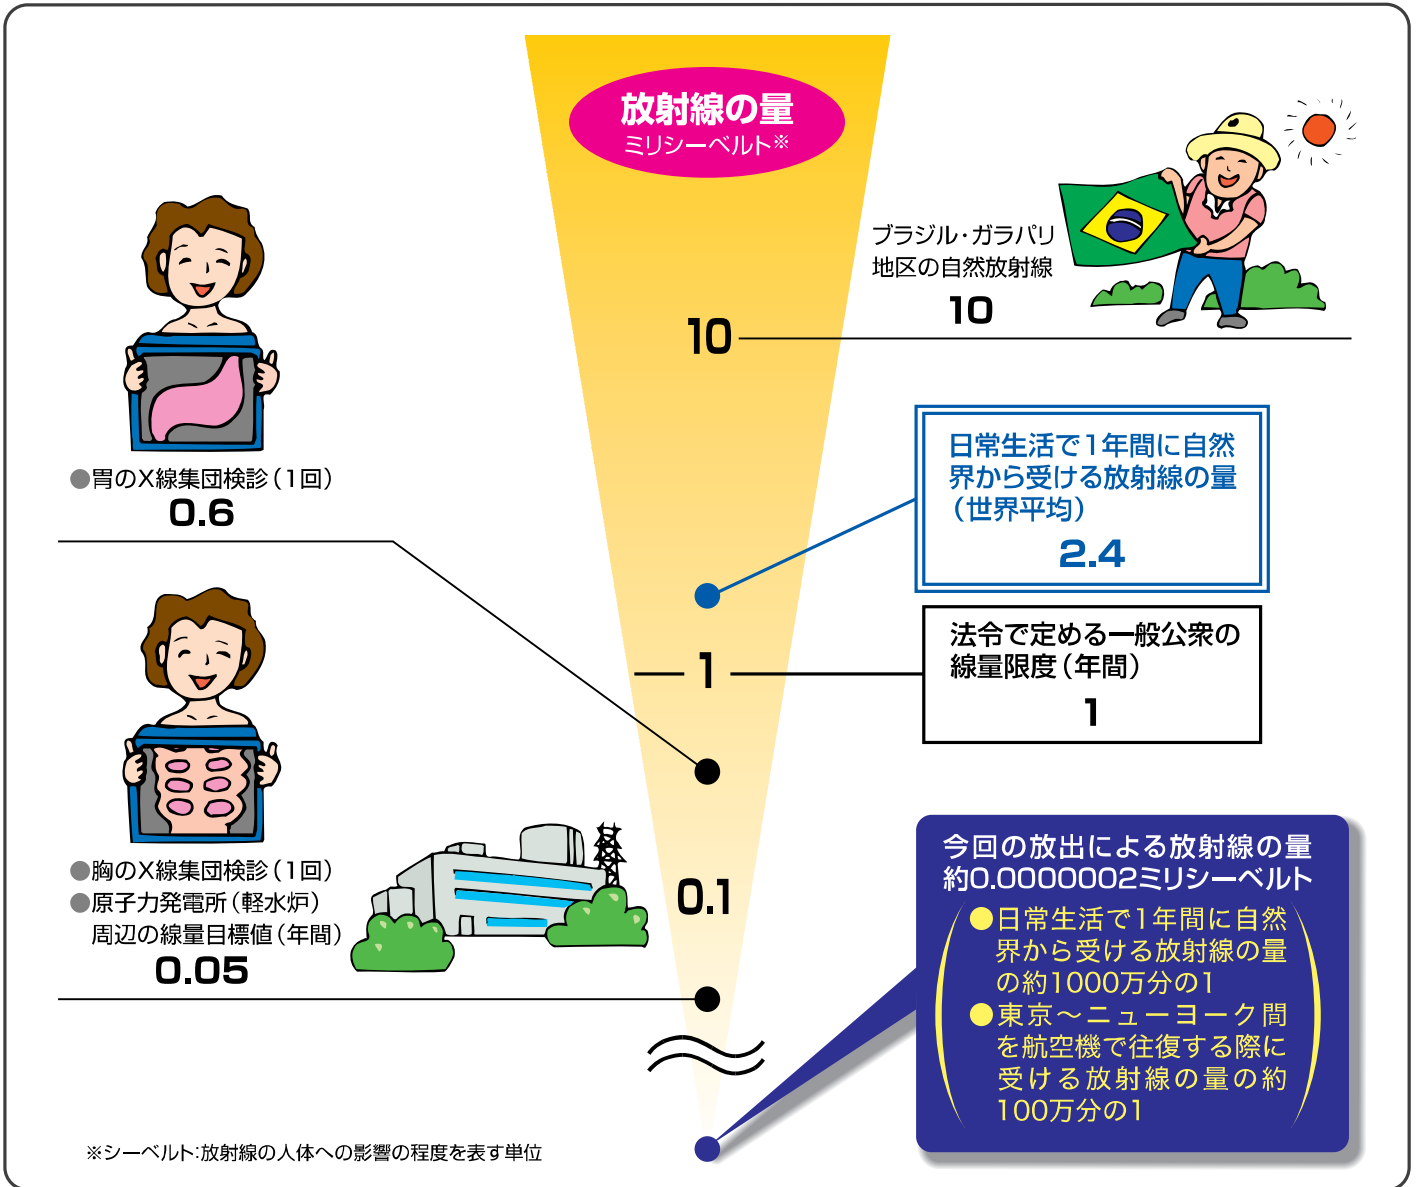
放射線の量
ミリシーベルト※

ブラジル・ガラパリ地区の自然放射線
10

10

●胃のX線集団検診（1回）
0.6

日常生活で1年間に自然界から受ける放射線の量（世界平均）
2.4

法令で定める一般公衆の線量限度（年間）
1

1

●胸のX線集団検診（1回）
●原子力発電所（軽水炉）周辺の線量目標値（年間）
0.05

0.1

今回の放出による放射線の量
約0.0000002ミリシーベルト
●日常生活で1年間に自然界から受ける放射線の量の約1000万分の1
●東京～ニューヨーク間を航空機で往復する際に受ける放射線の量の約100万分の1

※シーベルト：放射線の人体への影響の程度を表す単位